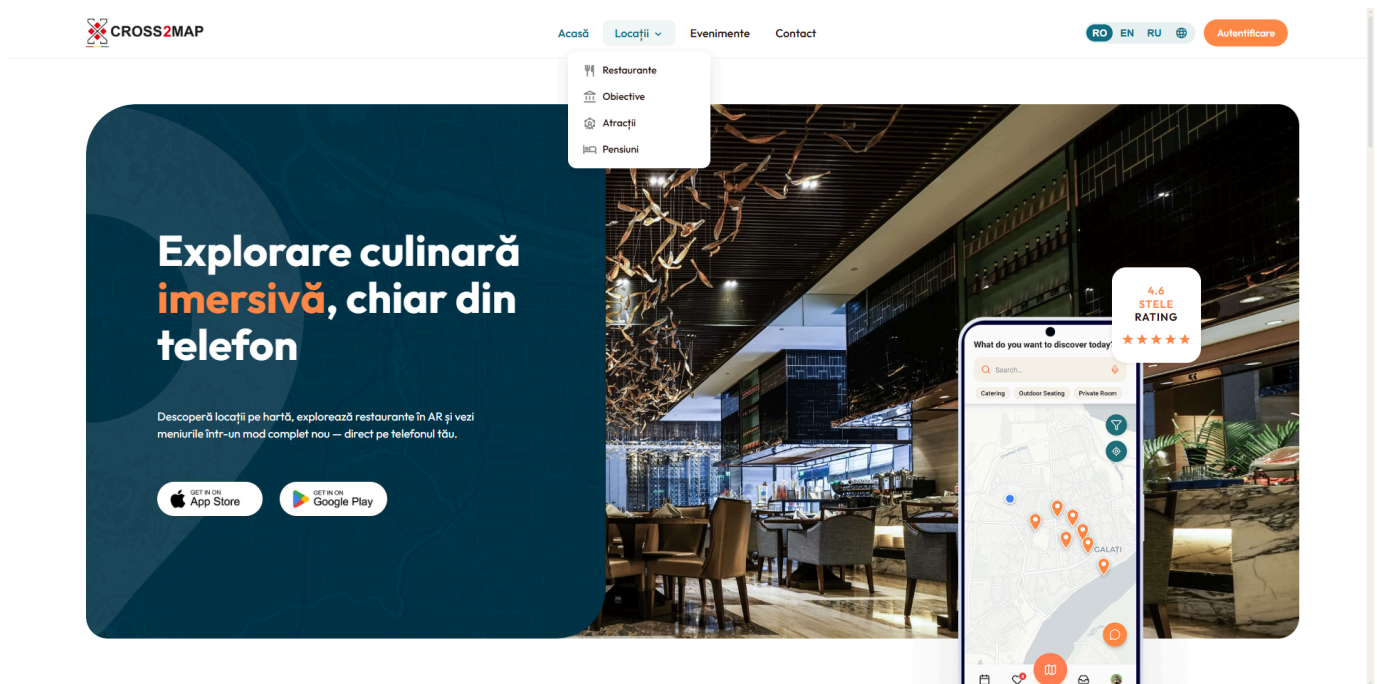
CROSS2MAP

Acasă Locații Evenimente Contact

RO EN RU

Autentificare

Restaurante
Obiective
Atracții
Pensiuni

Explorare culinară imersivă, chiar din telefon

Descoperă locații pe hartă, explorează restaurante în AR și vezi meniurile într-un mod complet nou — direct pe telefonul tău.

GET IN ON App Store

GET IN ON Google Play

4.6
STELE
RATING
★★★★★

What do you want to discover today?

Search...

Catering Outdoor Seating Private Room

GALAȚI